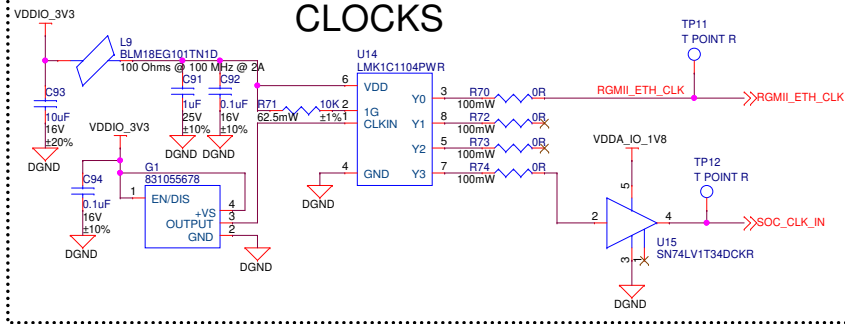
CLOCKS

VDDIO_3V3

L9
BLM18EG101TN1D
100 Ohms @ 100 MHz @ 2A

C93
10uF
16V
±20%
DGND

C91
1uF
25V
±10%
DGND

C92
0.1uF
16V
±10%
DGND

U14
LMK1C1104PWR
6 VDD
2 1G
1 CLKIN
4 GND
Y0 3
Y1 8
Y2 5
Y3 7
DGND

R71
62.5mW
10K
±1%

R70
100mW
0R
RGMII_ETH_CLK
RGMII_ETH_CLK

R72
100mW
0R

R73
100mW
0R

R74
100mW
0R

TP11
T POINT R

VDDIO_3V3

C94
0.1uF
16V
±10%
DGND

G1
831055678
1 EN/DIS
+VS 4
OUTPUT 3
GND 2
DGND

VDDA_IO_1V8
5
2
4
3
U15
SN74LV1T34DCKR
DGND

TP12
T POINT R

SOC_CLK_IN